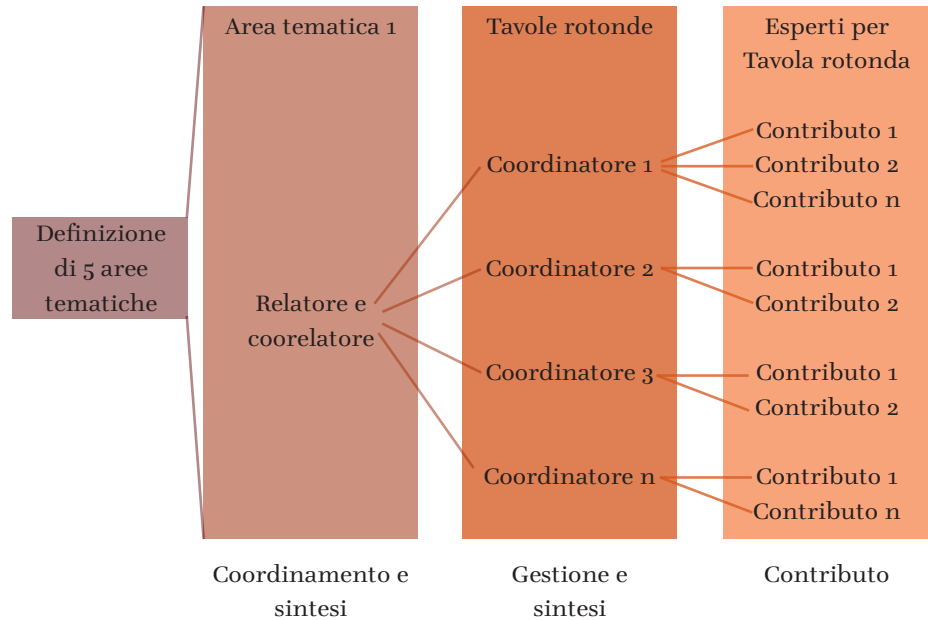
Definizione di 5 aree tematiche

Area tematica 1

Relatore e coorelatore

Tavole rotonde

Coordinatore 1

Coordinatore 2

Coordinatore 3

Coordinatore n

Esperti per Tavola rotonda

Contributo 1
Contributo 2
Contributo n

Contributo 1
Contributo 2

Contributo 1
Contributo 2

Contributo 1
Contributo n

Coordinamento e sintesi

Gestione e sintesi

Contributo